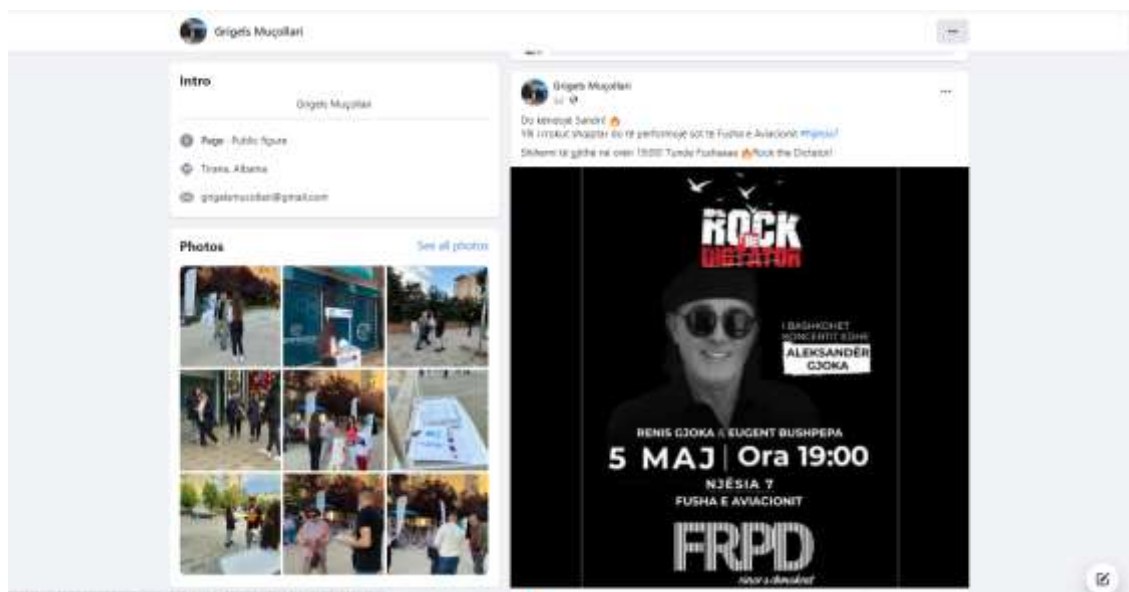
Grigels Muçollari

Intro

Grigels Muçollari

Page · Public figure

Tirana, Albania

grigelsmucollari@gmail.com

Photos

See all photos

Grigels Muçollari

Do këndojë Sandri! 🔥
Yll i rrokut shqiptar do të performojë sot te Fusha e Aviacionit #njesia7

Shihemi të gjithë në orën 19:00! Tunde Fushasas 🔥Rock the Dictator!

ROCK THE DICTATOR

I BASHKOHET KONCERTIT EDHE

ALEKSANDËR GJOKA

RENIS GJOKA & EUGENT BUSHPEPA

5 MAJ | Ora 19:00

NJËSIA 7

FUSHA E AVIACIONIT

FRPD

rinia e demokrat